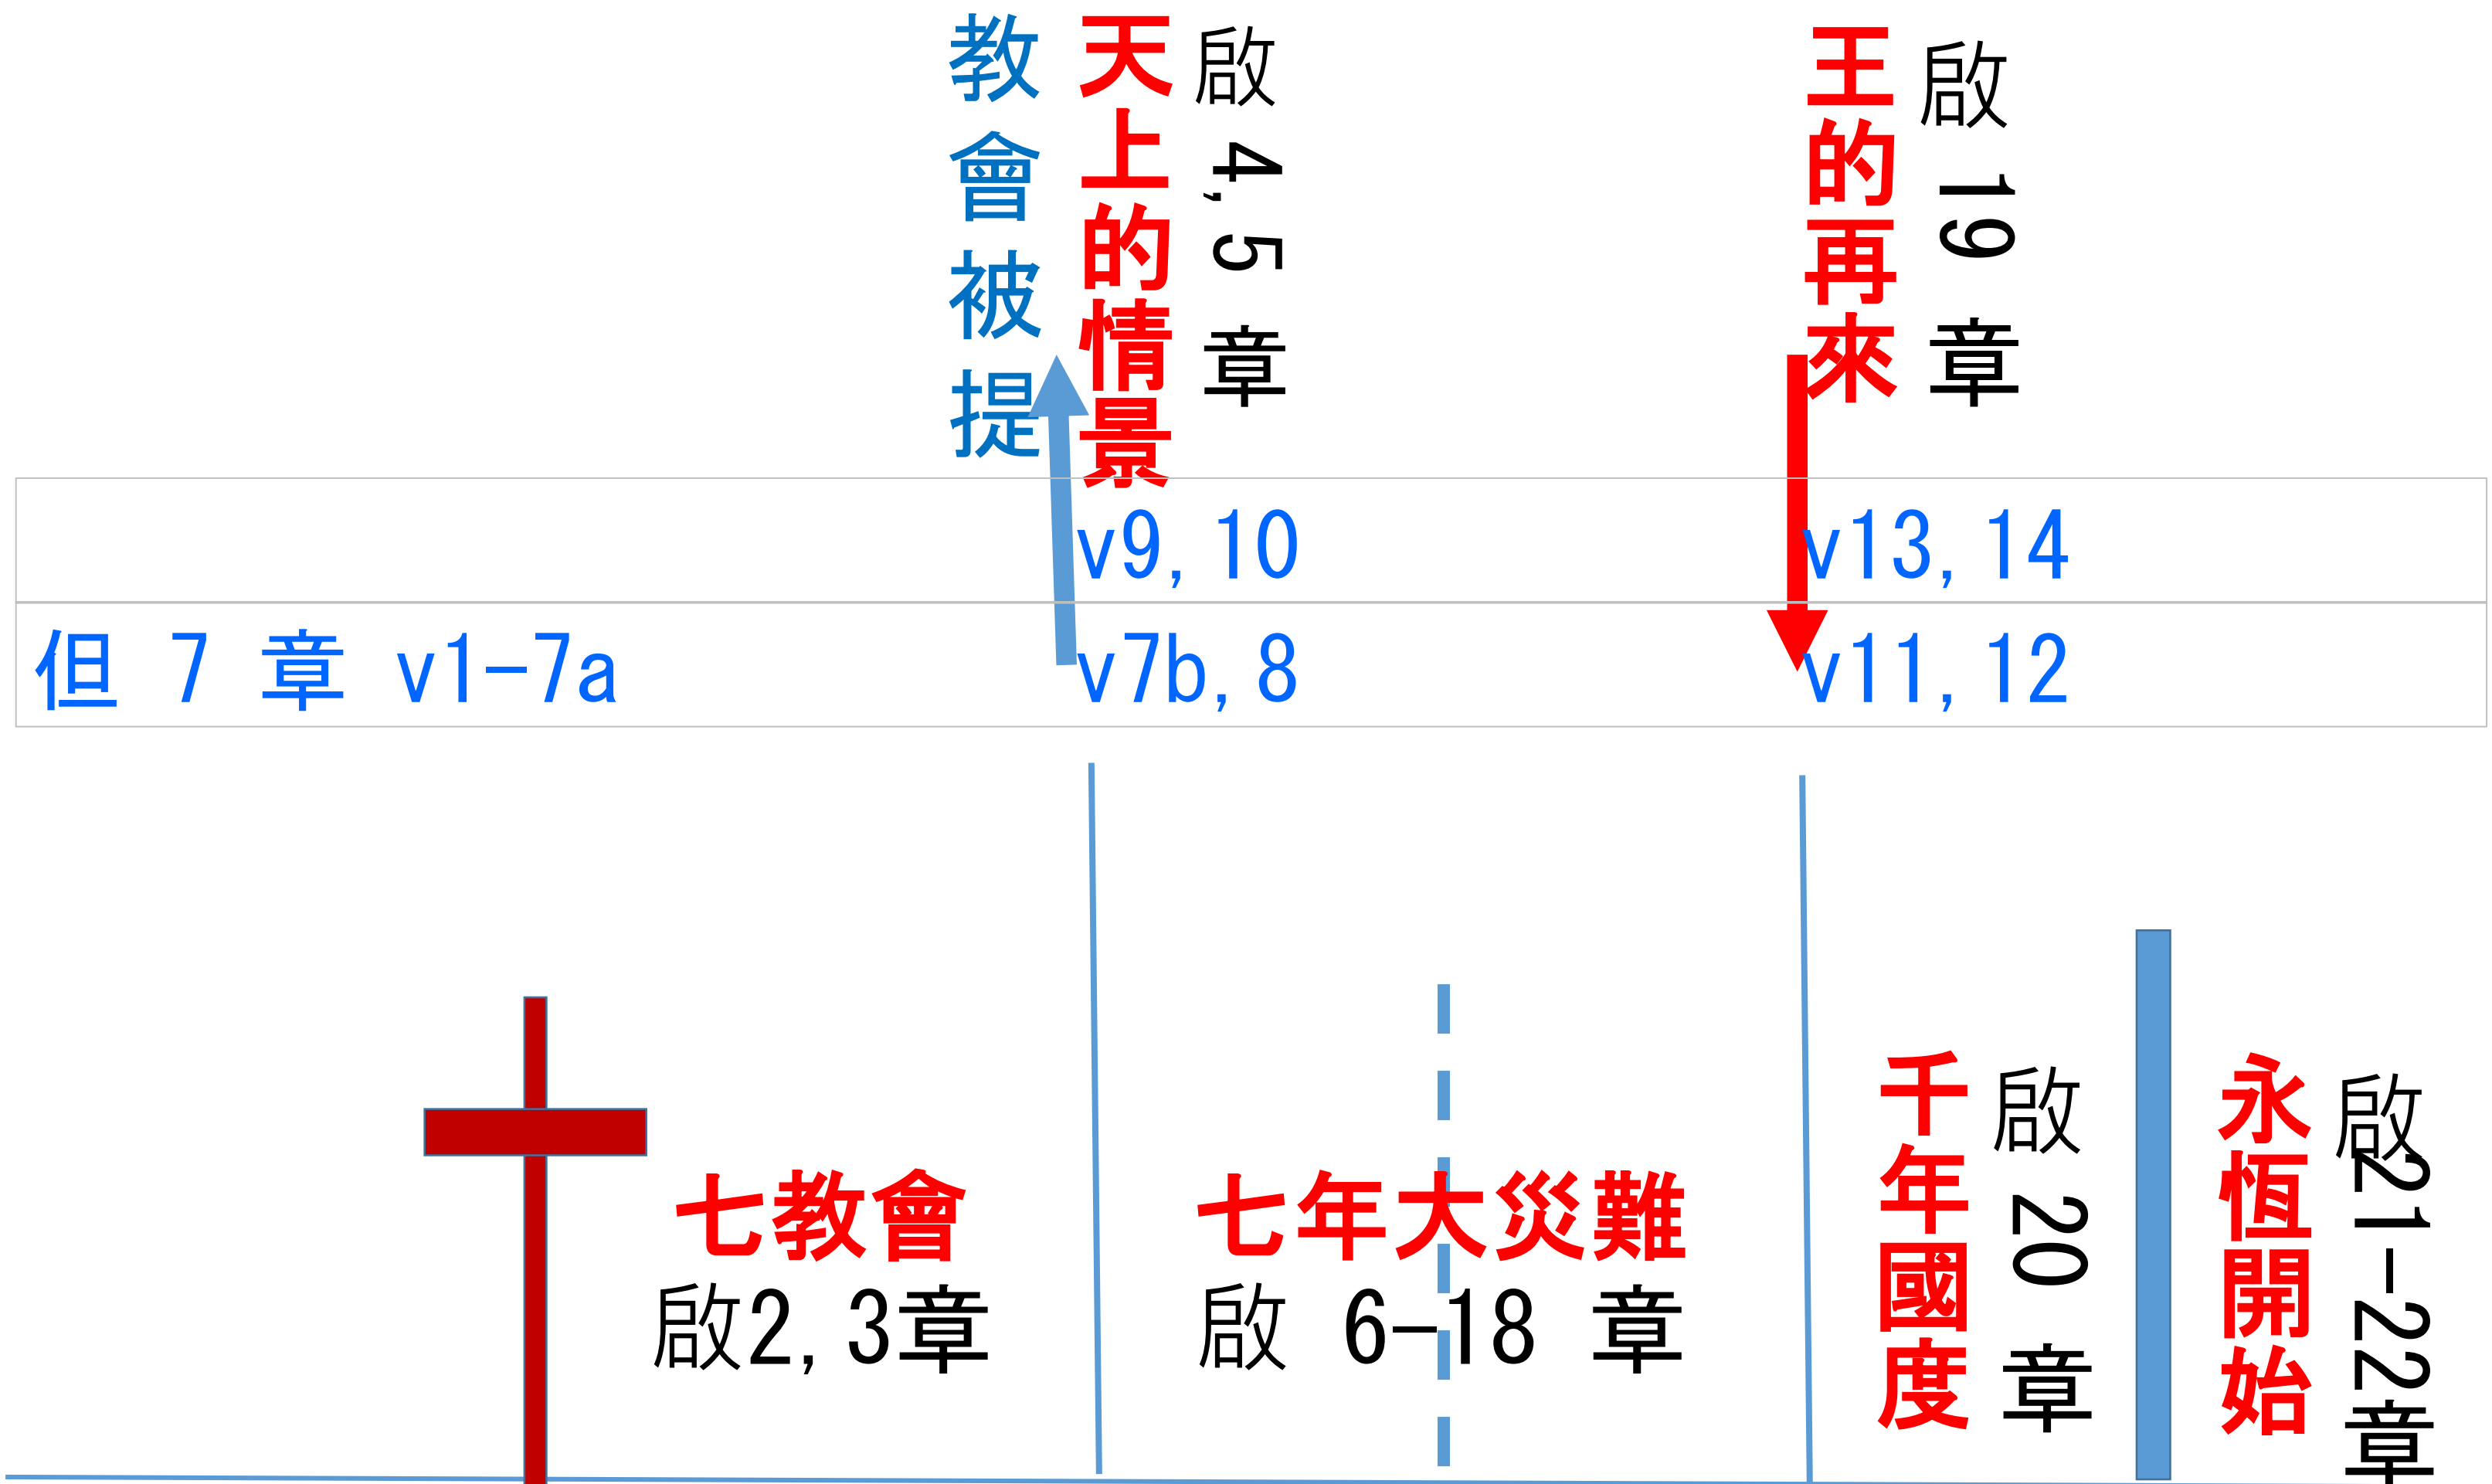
教會被提

天上的情景

啟 4,5 章

王的再來

啟 19 章

| | v9, 10 | v13, 14 |
|---|---|---|
| 但 7 章 v1-7a | v7b, 8 | v11, 12 |

七教會
啟2,3章

七年大災難
啟 6-18 章

千年國度

啟 20 章

永恆開始

啟21-22章